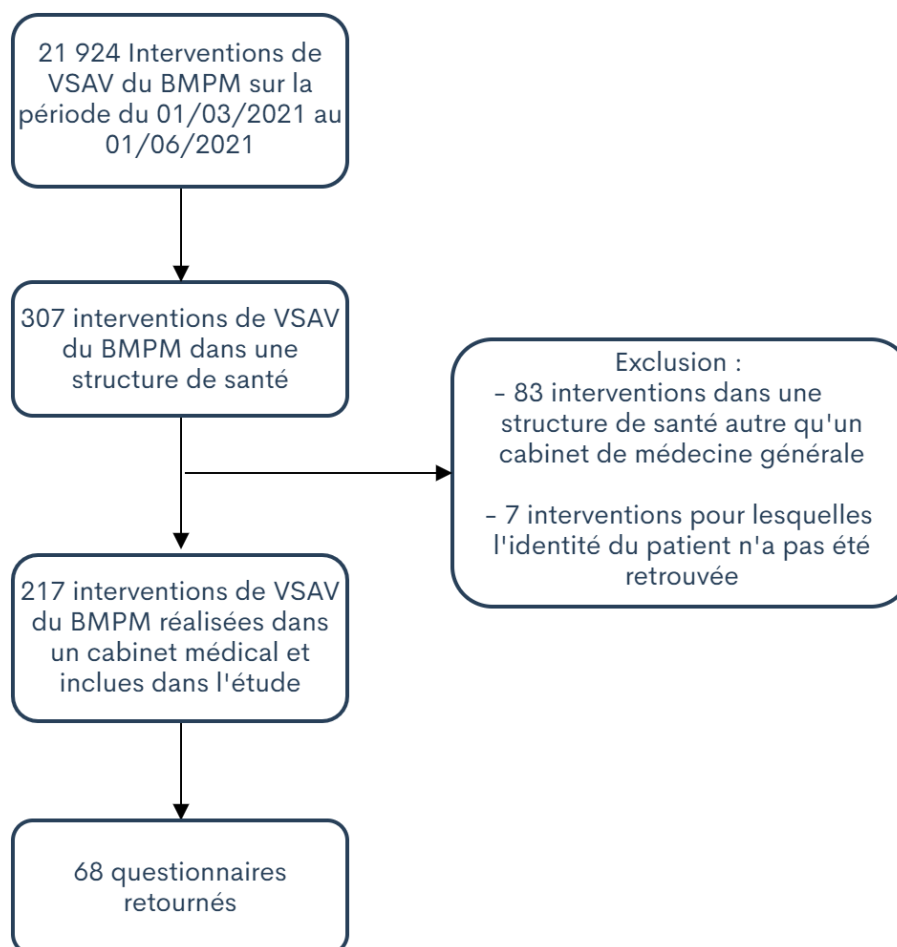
21 924 Interventions de VSAV du BMPM sur la période du 01/03/2021 au 01/06/2021

307 interventions de VSAV du BMPM dans une structure de santé

Exclusion :
- 83 interventions dans une structure de santé autre qu'un cabinet de médecine générale

- 7 interventions pour lesquelles l'identité du patient n'a pas été retrouvée

217 interventions de VSAV du BMPM réalisées dans un cabinet médical et inclues dans l'étude

68 questionnaires retournés